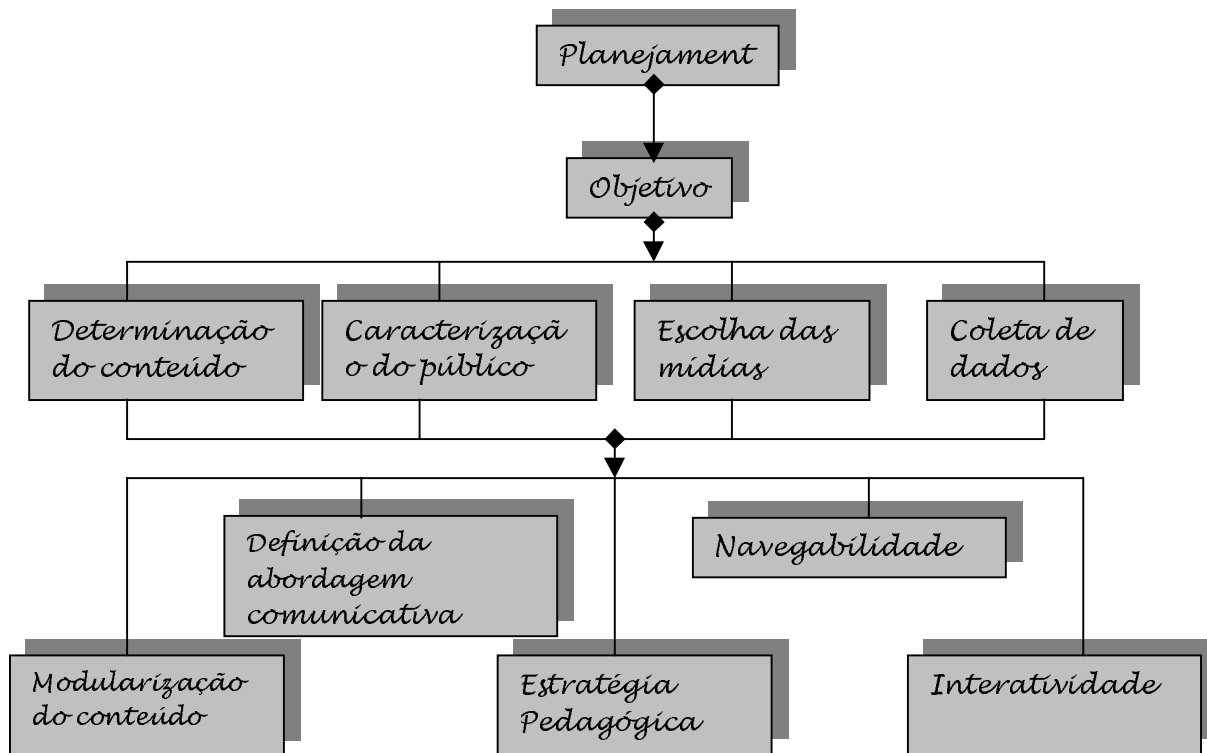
Planejament

Objetivo

Determinação do conteúdo

Caracterizaçã o do público

Escolha das mídias

Coleta de dados

Definição da abordagem comunicativa

Navegabilidade

Modularização do conteúdo

Estratégia Pedagógica

Interatividade